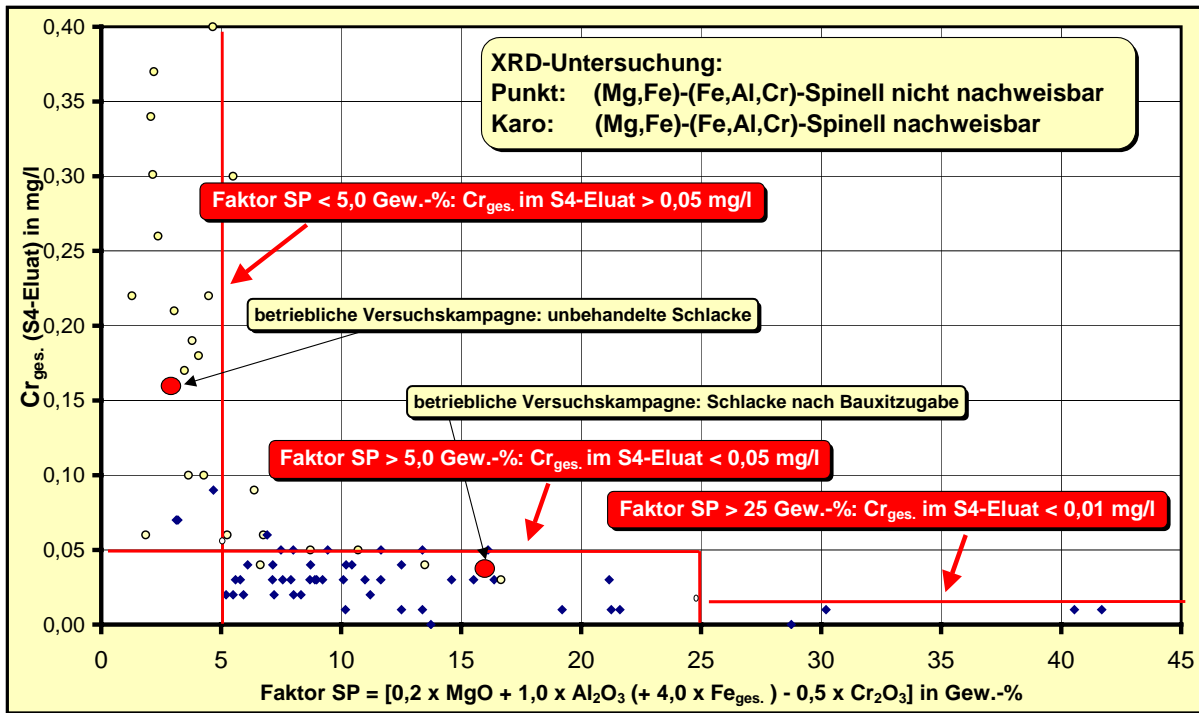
XRD-Untersuchung:
Punkt: (Mg,Fe)-(Fe,Al,Cr)-Spinell nicht nachweisbar
Karo: (Mg,Fe)-(Fe,Al,Cr)-Spinell nachweisbar

Faktor SP < 5,0 Gew.-%: $Cr_{ges.}$ im S4-Eluat > 0,05 mg/l

betriebliche Versuchskampagne: unbehandelte Schlacke

betriebliche Versuchskampagne: Schlacke nach Bauxitzugabe

Faktor SP > 5,0 Gew.-%: $Cr_{ges.}$ im S4-Eluat < 0,05 mg/l

Faktor SP > 25 Gew.-%: $Cr_{ges.}$ im S4-Eluat < 0,01 mg/l

$Cr_{ges.}$ (S4-Eluat) in mg/l

0,40
0,35
0,30
0,25
0,20
0,15
0,10
0,05
0,00

0 5 10 15 20 25 30 35 40 45

Faktor SP = [0,2 x MgO + 1,0 x $Al_2O_3$ (+ 4,0 x $Fe_{ges.}$ ) - 0,5 x $Cr_2O_3$] in Gew.-%